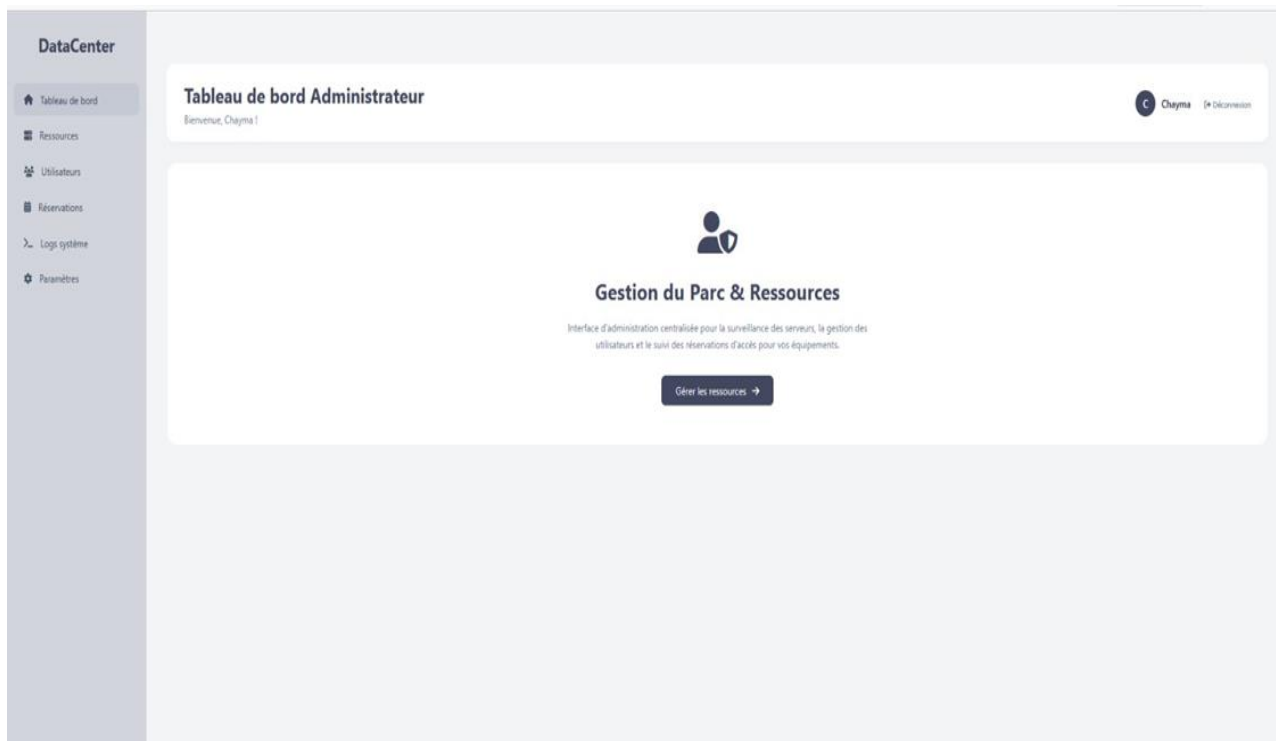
DataCenter

Tableau de bord
Ressources
Utilisateurs
Réservations
Logs système
Paramètres

Tableau de bord Administrateur
Bienvenue, Chayma !

C Chayma Déconnexion

Gestion du Parc & Ressources

Interface d'administration centralisée pour la surveillance des serveurs, la gestion des utilisateurs et le suivi des réservations d'accès pour vos équipements.

Gérer les ressources →